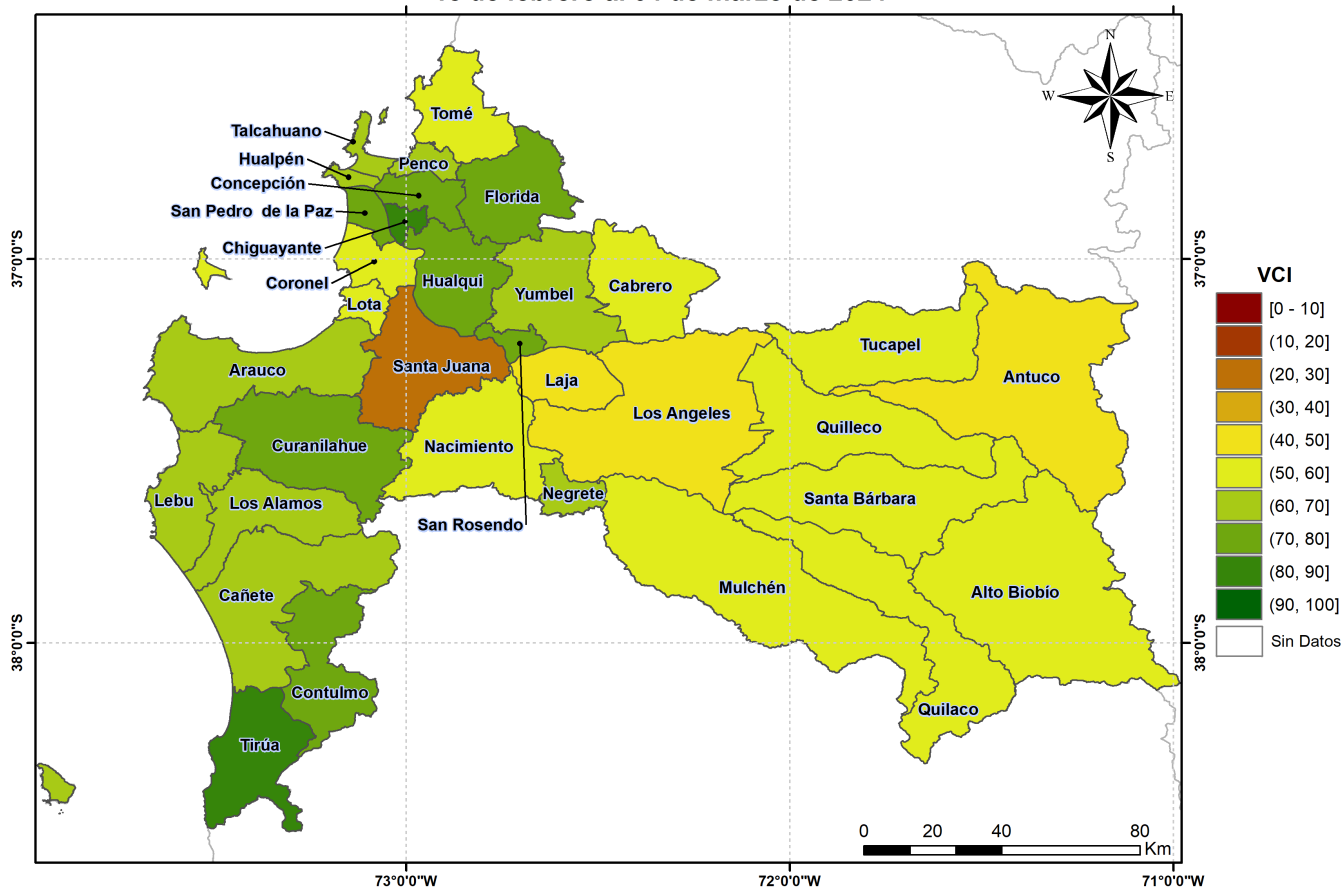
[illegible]

N
W
E
S

Talcahuano
Hualpén
Concepción
San Pedro de la Paz
Chiguayante
Coronel
Lota
Tomé
Penco
Florida
Hualqui
Yumbel
Cabrero
Santa Juana
Arauco
Laja
Tucapel
Antuco
Los Angeles
Quilleco
Curanilahue
Nacimiento
Lebu
Los Alamos
Negrete
San Rosendo
Santa Bárbara
Cañete
Mulchén
Alto Biobío
Contulmo
Quilaco
Tirúa

37°0'0"S
37°0'0"S
38°0'0"S
38°0'0"S
73°0'0"W
72°0'0"W
71°0'0"W

VCI
[0 - 10]
(10, 20]
(20, 30]
(30, 40]
(40, 50]
(50, 60]
(60, 70]
(70, 80]
(80, 90]
(90, 100]
Sin Datos

0 20 40 80
Km